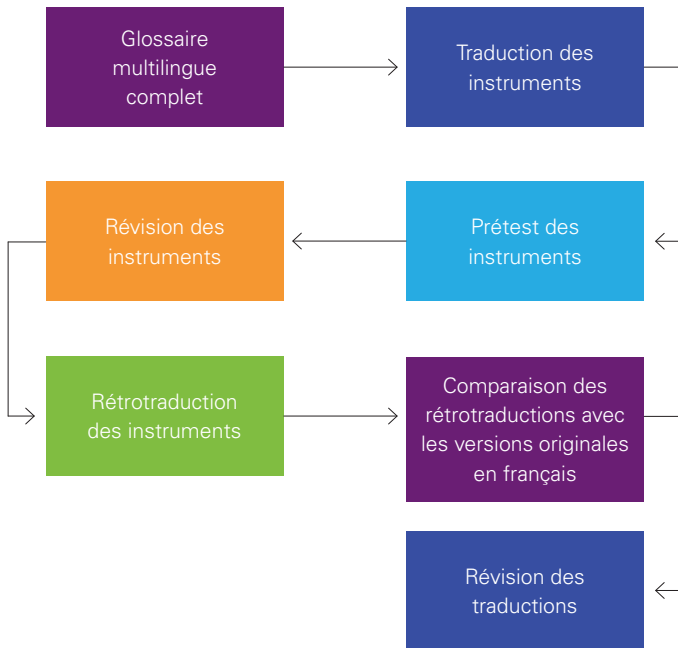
Glossaire multilingue complet

Traduction des instruments

Révision des instruments

Prétest des instruments

Rétrotraduction des instruments

Comparaison des rétrotraductions avec les versions originales en français

Révision des traductions